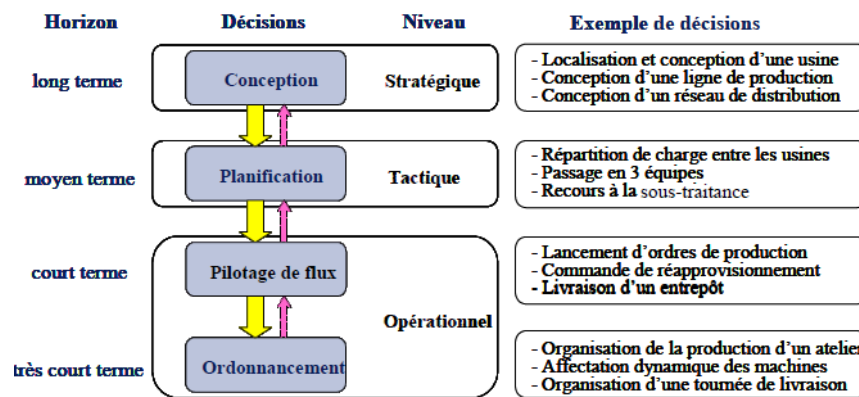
Horizon
Décisions
Niveau
Exemple de décisions

long terme
Conception
Stratégique
- Localisation et conception d'une usine
- Conception d'une ligne de production
- Conception d'un réseau de distribution

moyen terme
Planification
Tactique
- Répartition de charge entre les usines
- Passage en 3 équipes
- Recours à la sous-traitance

court terme
Pilotage de flux
- Lancement d'ordres de production
- Commande de réapprovisionnement
- Livraison d'un entrepôt

Opérationnel

très court terme
Ordonnancement
- Organisation de la production d'un atelier
- Affectation dynamique des machines
- Organisation d'une tournée de livraison